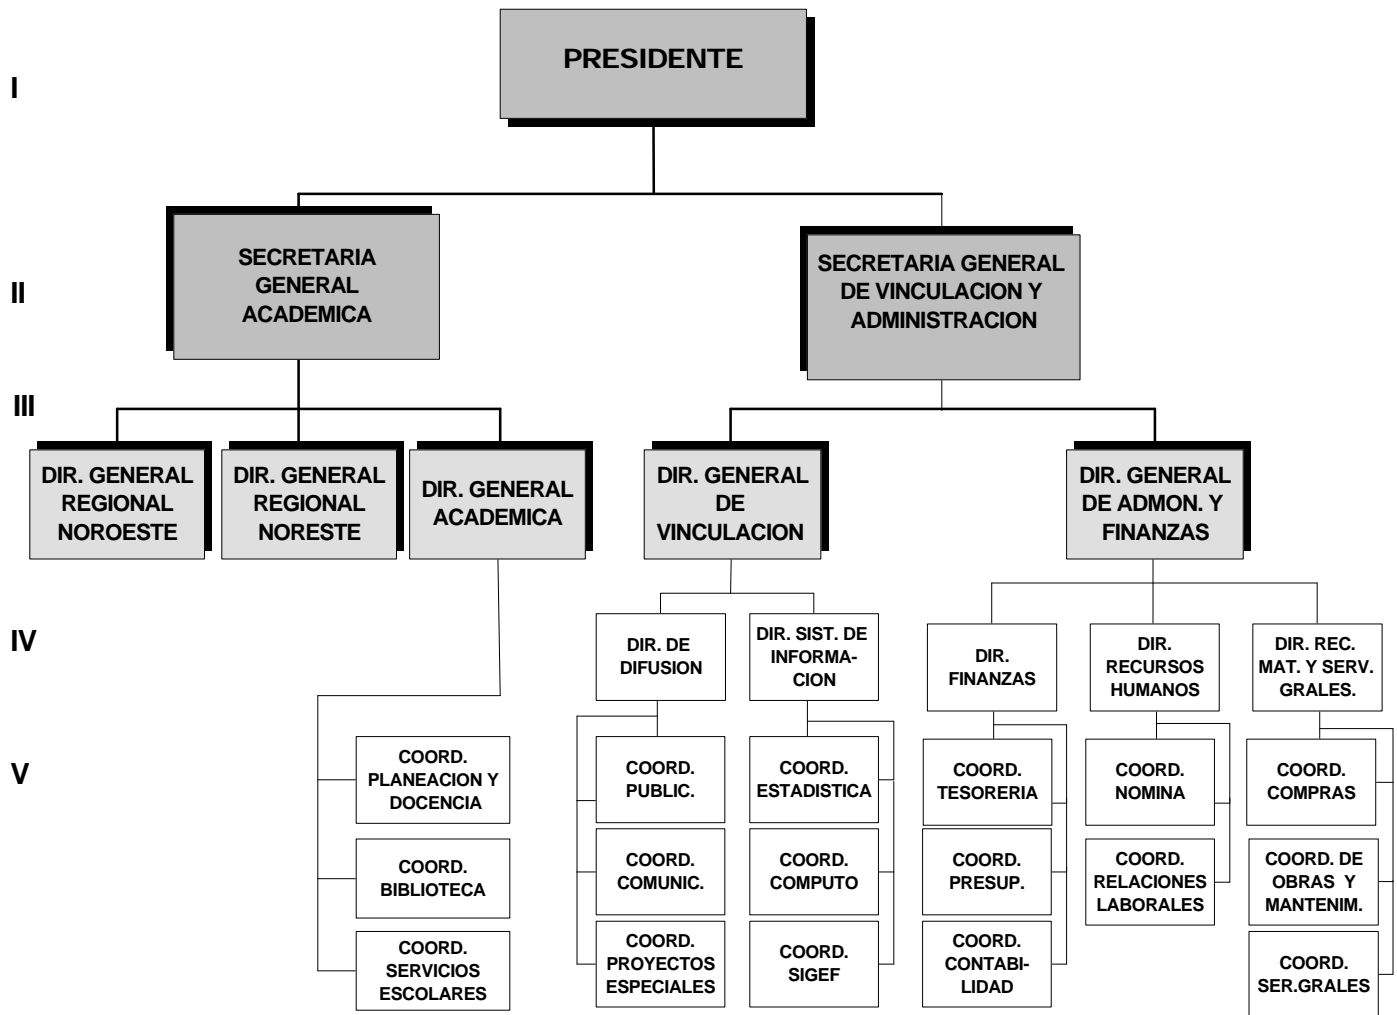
I

PRESIDENTE

II

SECRETARIA GENERAL ACADEMICA

SECRETARIA GENERAL DE VINCULACION Y ADMINISTRACION

III

DIR. GENERAL REGIONAL NOROESTE

DIR. GENERAL REGIONAL NORESTE

DIR. GENERAL ACADEMICA

DIR. GENERAL DE VINCULACION

DIR. GENERAL DE ADMON. Y FINANZAS

IV

DIR. DE DIFUSION

DIR. SIST. DE INFORMACION

DIR. FINANZAS

DIR. RECURSOS HUMANOS

DIR. REC. MAT. Y SERV. GRALES.

V

COORD. PLANEACION Y DOCENCIA

COORD. BIBLIOTECA

COORD. SERVICIOS ESCOLARES

COORD. PUBLIC.

COORD. COMUNIC.

COORD. PROYECTOS ESPECIALES

COORD. ESTADISTICA

COORD. COMPUTO

COORD. SIGEF

COORD. TESORERIA

COORD. PRESUP.

COORD. CONTABILIDAD

COORD. NOMINA

COORD. RELACIONES LABORALES

COORD. COMPRAS

COORD. DE OBRAS Y MANTENIM.

COORD. SER.GRALES